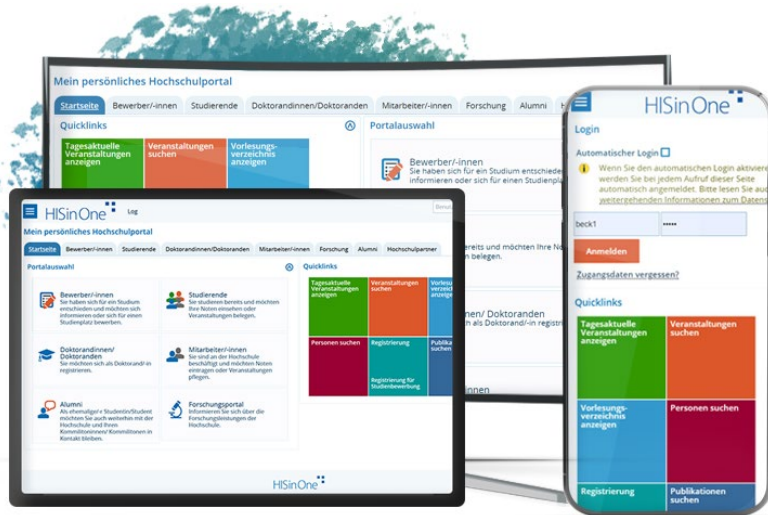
Mein persönliches Hochschulportal

Startseite | Bewerber/-innen | Studierende | Doktorandinnen/Doktoranden | Mitarbeiter/-innen | Forschung | Alumni

Quicklinks

Tagesaktuelle Veranstaltungen anzeigen | Veranstaltungen suchen | Vorlesungsverzeichnis anzeigen

Portalauswahl

Bewerber/-innen
Sie haben sich für ein Studium entschied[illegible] informieren oder sich für einen Studienpla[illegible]

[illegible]ereits und möchten Ihre No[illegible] belegen.

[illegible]nen/ Doktoranden
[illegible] als Doktorand/-in registrie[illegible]

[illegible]nnen

HISinOne

Log

Mein persönliches Hochschulportal

Startseite | Bewerber/-innen | Studierende | Doktorandinnen/Doktoranden | Mitarbeiter/-innen | Forschung | Alumni | Hochschulpartner

Portalauswahl

Bewerber/-innen
Sie haben sich für ein Studium entschieden und möchten sich für einen Studienplatz bewerben.

Studierende
Sie studieren bereits und möchten Ihre Noten einsehen oder Veranstaltungen belegen.

Doktorandinnen/ Doktoranden
Sie möchten sich als Doktorand/-in registrieren.

Mitarbeiter/-innen
Sie sind an der Hochschule beschäftigt und möchten Noten eintragen oder Veranstaltungen pflegen.

Alumni
Als ehemalige/-r Studentin/Student möchten Sie auch weiterhin mit der Hochschule und Ihren Kommilitoninnen/ Kommilitonen in Kontakt bleiben.

Forschungsportal
Informieren Sie sich über die Forschungsleistungen der Hochschule.

Quicklinks

Tagesaktuelle Veranstaltungen anzeigen | Veranstaltungen suchen | Vorlesu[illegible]
Personen suchen | Registrierung | Publika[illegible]
Registrierung für Studienbewerbung

HISinOne

HISinOne

Login

Automatischer Login

Wenn Sie den automatischen Login aktivie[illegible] werden Sie bei jedem Aufruf dieser Seite automatisch angemeldet. Bitte lesen Sie au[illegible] weitergehenden Informationen zum Daten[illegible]

beck1
•••••

Anmelden

Zugangsdaten vergessen?

Quicklinks

Tagesaktuelle Veranstaltungen anzeigen | Veranstaltungen suchen
Vorlesungsverzeichnis anzeigen | Personen suchen
Registrierung | Publikationen suchen